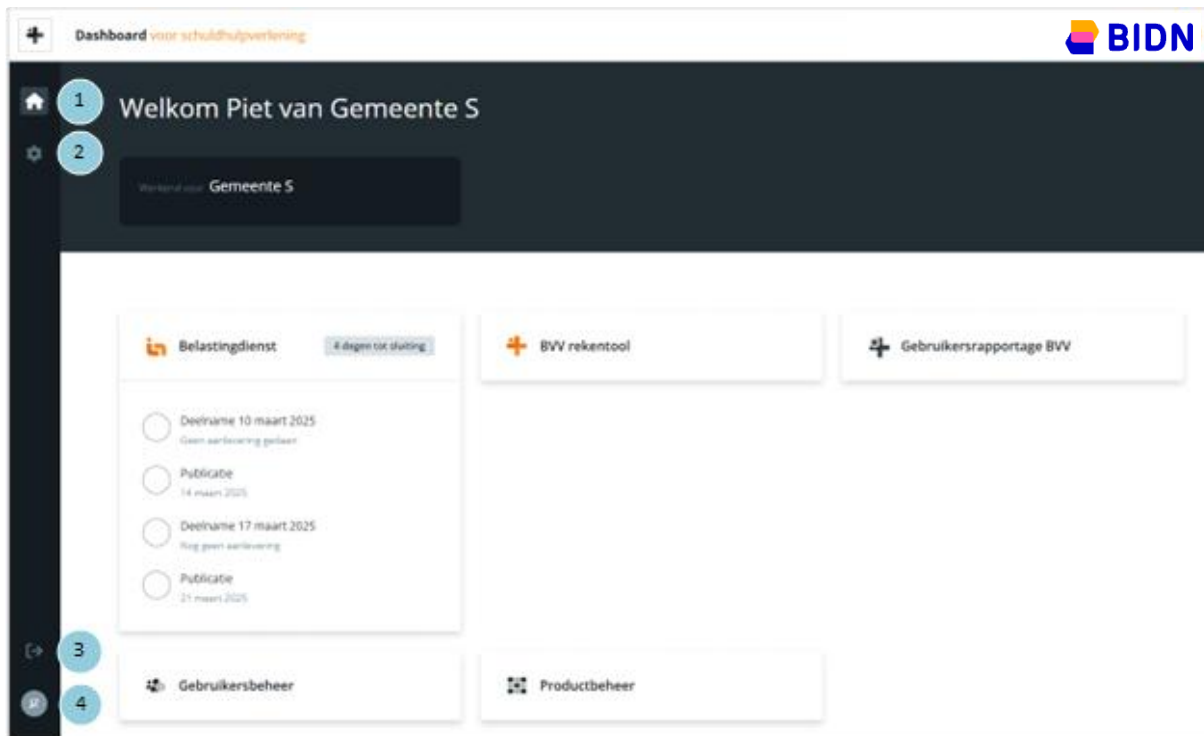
Dashboard voor schuldhulpverlening

BIDN

1

2

Welkom Piet van Gemeente S

Werkend voor Gemeente S

Belastingdienst

4 dagen tot sluiting

Deelname 10 maart 2025

Geen aanlevering gedaan

Publicatie

14 maart 2025

Deelname 17 maart 2025

Nog geen aanlevering

Publicatie

21 maart 2025

BVV rekentool

Gebruikersrapportage BVV

3

4

Gebruikersbeheer

Productbeheer